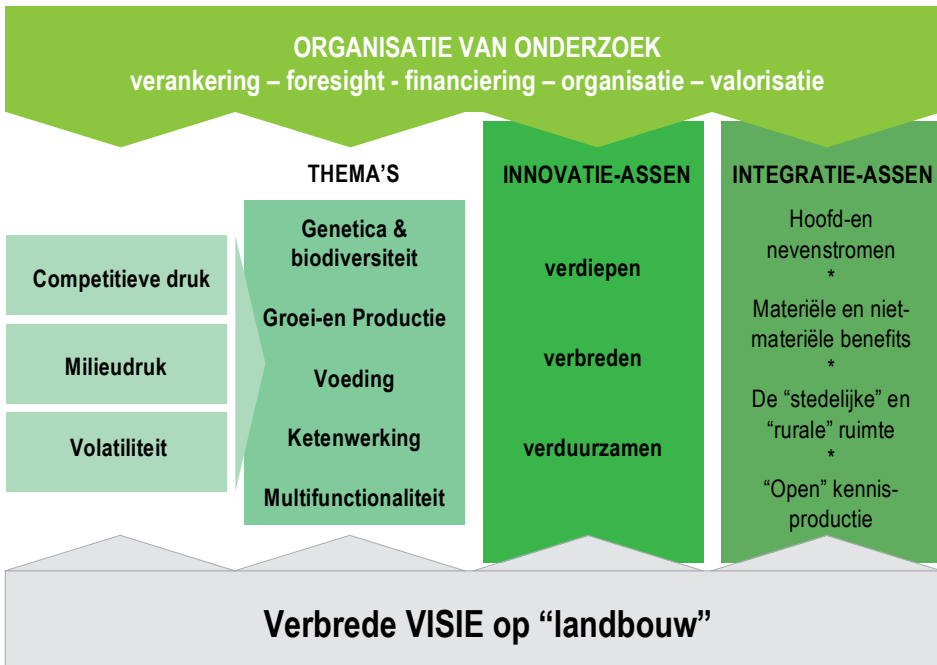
ORGANISATIE VAN ONDERZOEK
verankering – foresight - financiering – organisatie – valorisatie

Competitieve druk

Milieudruk

Volatiliteit

THEMA'S

Genetica & biodiversiteit

Groei-en Productie

Voeding

Ketenwerking

Multifunctionaliteit

INNOVATIE-ASSEN

verdiepen

verbreden

verduurzamen

INTEGRATIE-ASSEN

Hoofd-en nevenstromen
*
Materiële en niet-materiële benefits
*
De "stedelijke" en "rurale" ruimte
*
"Open" kennis-productie

Verbrede VISIE op "landbouw"